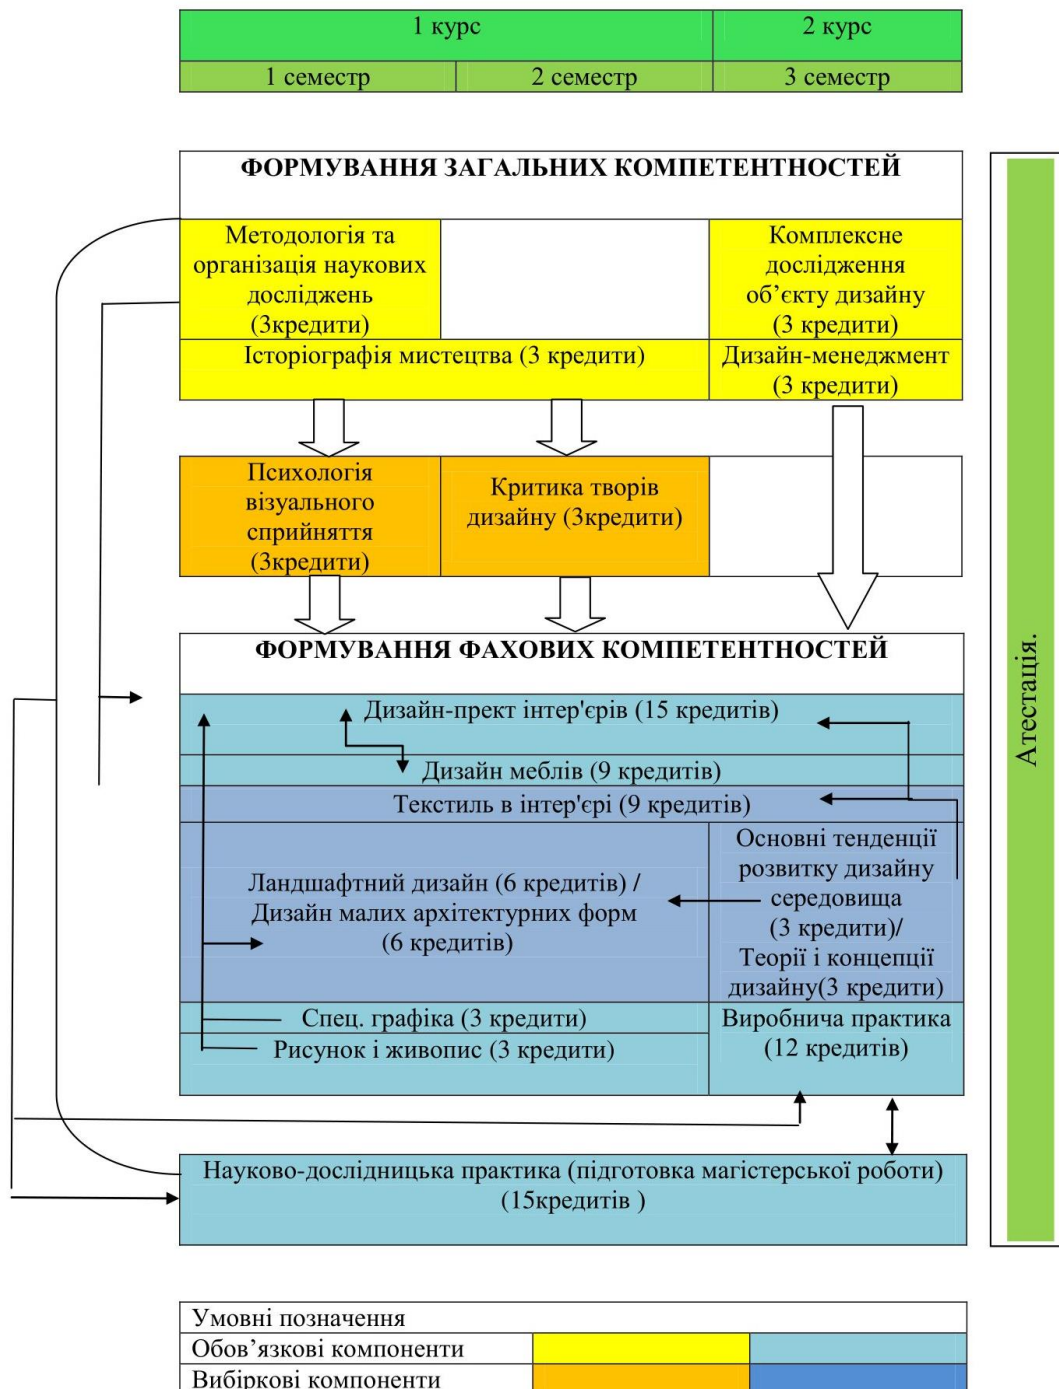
| 1 курс | | 2 курс |
|---|---|---|
| 1 семестр | 2 семестр | 3 семестр |

ФОРМУВАННЯ ЗАГАЛЬНИХ КОМПЕТЕНТНОСТЕЙ

Методологія та організація наукових досліджень (3кредити)

Комплексне дослідження об'єкту дизайну (3 кредити)

Історіографія мистецтва (3 кредити)

Дизайн-менеджмент (3 кредити)

Психологія візуального сприйняття (3кредити)

Критика творів дизайну (3кредити)

ФОРМУВАННЯ ФАХОВИХ КОМПЕТЕНТНОСТЕЙ

Дизайн-пректи інтер'єрів (15 кредитів)

Дизайн меблів (9 кредитів)

Текстиль в інтер'єрі (9 кредитів)

Ландшафтний дизайн (6 кредитів) / Дизайн малих архітектурних форм (6 кредитів)

Основні тенденції розвитку дизайну середовища (3 кредити)/ Теорії і концепції дизайну(3 кредити)

Спец. графіка (3 кредити)

Рисунок і живопис (3 кредити)

Виробнича практика (12 кредитів)

Науково-дослідницька практика (підготовка магістерської роботи) (15кредитів )

Атестація.

| Умовні позначення | | |
|---|---|---|
| Обов'язкові компоненти | | |
| Вибіркові компоненти | | |